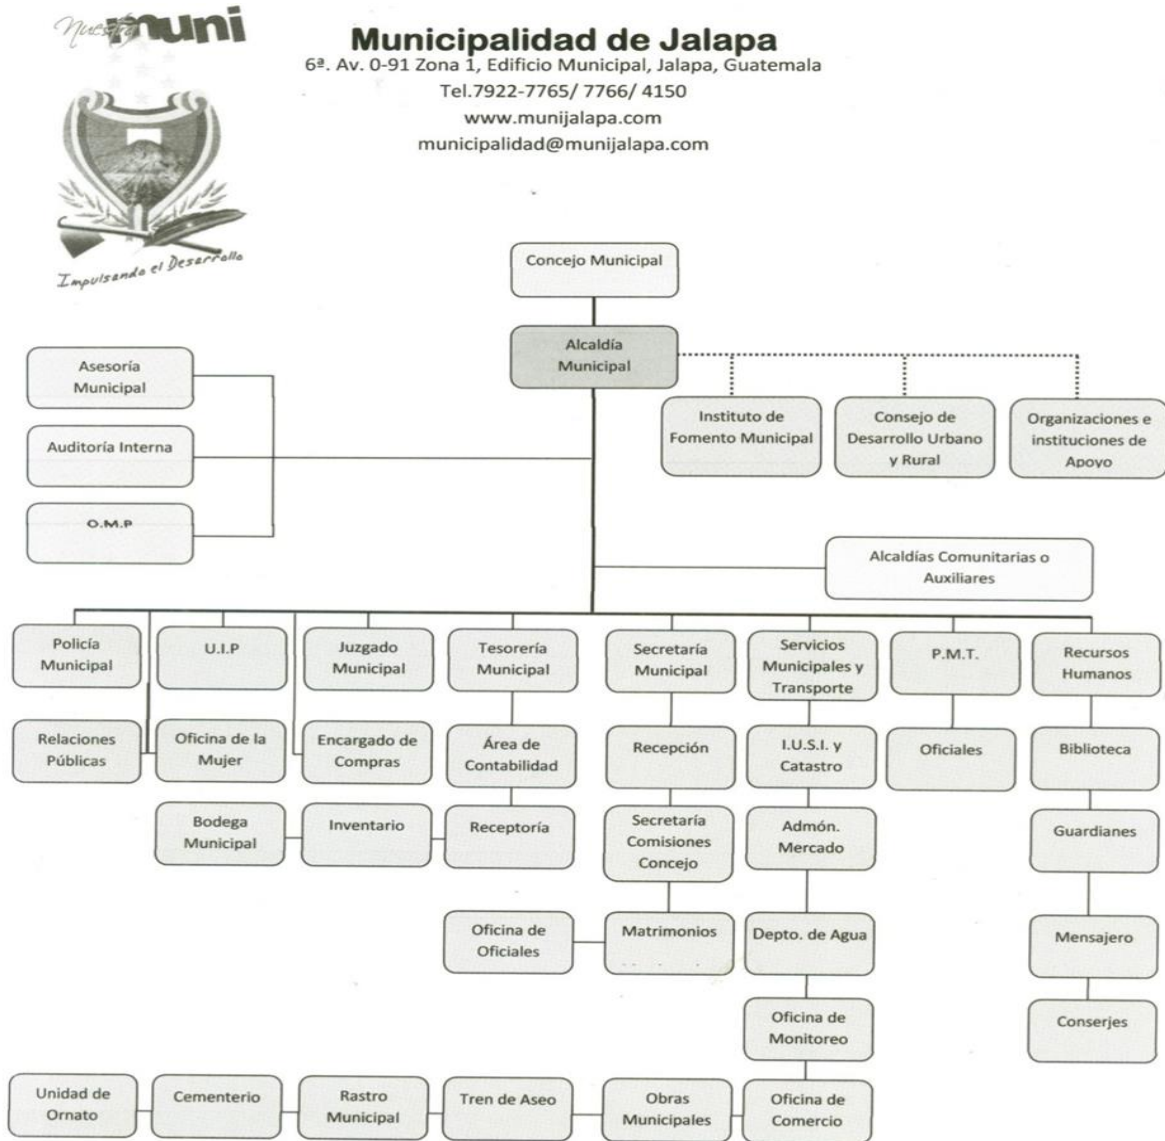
Nuestra muni

Impulsando el Desarrollo

Municipalidad de Jalapa
6ª. Av. 0-91 Zona 1, Edificio Municipal, Jalapa, Guatemala
Tel.7922-7765/ 7766/ 4150
www.munijalapa.com
municipalidad@munijalapa.com

Concejo Municipal

Alcaldía Municipal

Asesoría Municipal

Auditoría Interna

O.M.P

Instituto de Fomento Municipal

Consejo de Desarrollo Urbano y Rural

Organizaciones e instituciones de Apoyo

Alcaldías Comunitarias o Auxiliares

Policía Municipal

Relaciones Públicas

U.I.P

Oficina de la Mujer

Bodega Municipal

Juzgado Municipal

Encargado de Compras

Inventario

Tesorería Municipal

Área de Contabilidad

Receptoría

Oficina de Oficiales

Secretaría Municipal

Recepción

Secretaría Comisiones Concejo

Matrimonios

Servicios Municipales y Transporte

I.U.S.I. y Catastro

Admón. Mercado

Depto. de Agua

Oficina de Monitoreo

Oficina de Comercio

P.M.T.

Oficiales

Recursos Humanos

Biblioteca

Guardianes

Mensajero

Conserjes

Unidad de Ornato

Cementerio

Rastro Municipal

Tren de Aseo

Obras Municipales